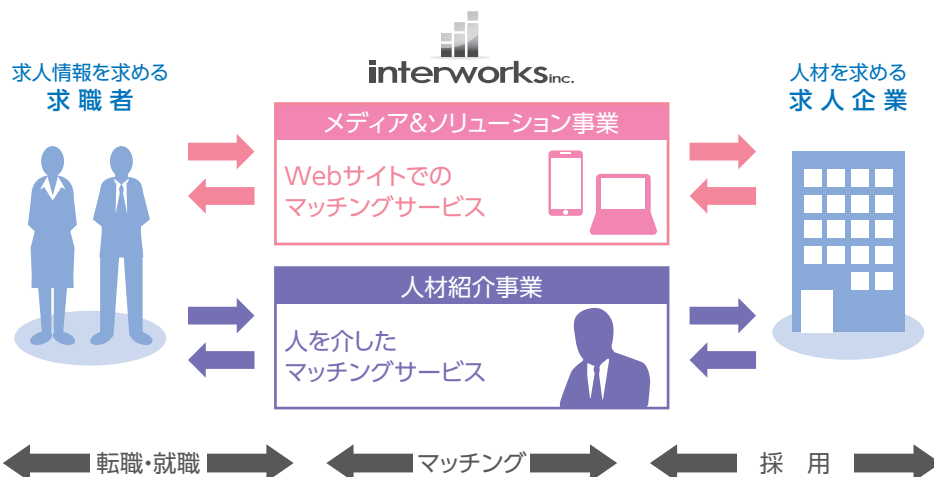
求人情報を求める
求職者

interworks inc.

人材を求める
求人企業

メディア&ソリューション事業

Webサイトでの
マッチングサービス

人材紹介事業

人を介した
マッチングサービス

転職・就職

マッチング

採 用